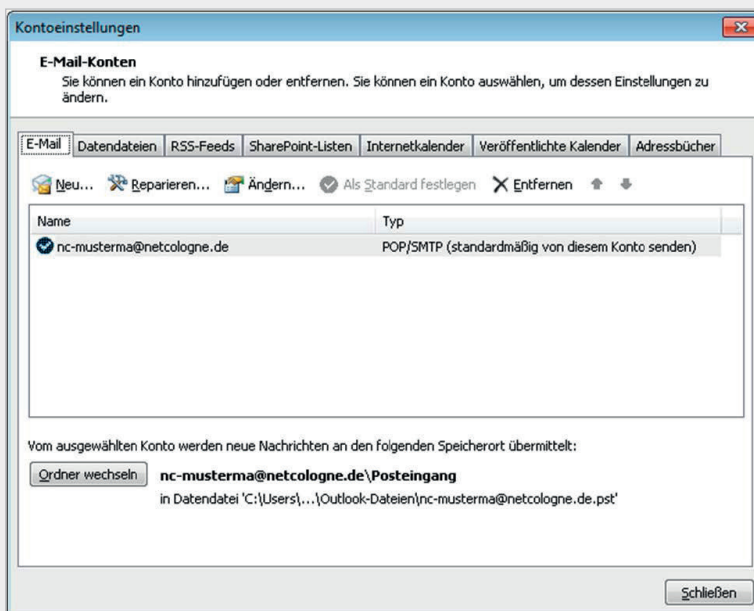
Kontoeinstellungen

E-Mail-Konten
Sie können ein Konto hinzufügen oder entfernen. Sie können ein Konto auswählen, um dessen Einstellungen zu ändern.

E-Mail | Datendateien | RSS-Feeds | SharePoint-Listen | Internetkalender | Veröffentlichte Kalender | Adressbücher

Neu... Reparieren... Ändern... Als Standard festlegen Entfernen

| Name | Typ |
|---|---|
| nc-musterma@netcologne.de | POP/SMTP (standardmäßig von diesem Konto senden) |

Vom ausgewählten Konto werden neue Nachrichten an den folgenden Speicherort übermittelt:

Ordner wechseln nc-musterma@netcologne.de\Posteingang
in Datendatei 'C:\Users\...\Outlook-Dateien\nc-musterma@netcologne.de.pst'

Schließen